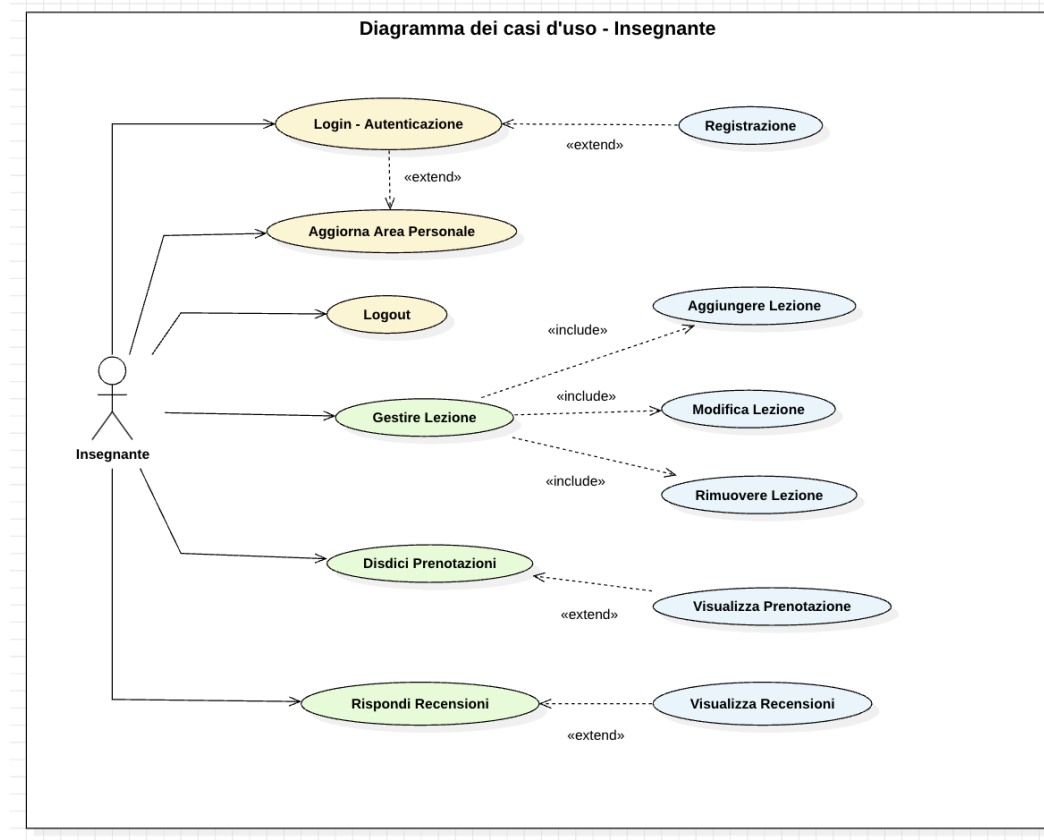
Diagramma dei casi d'uso - Insegnante

Login - Autenticazione

«extend»

Registrazione

«extend»

Aggiorna Area Personale

Logout

«include»

Aggiungere Lezione

«include»

Gestire Lezione

Modifica Lezione

«include»

Rimuovere Lezione

Insegnante

Disdici Prenotazioni

Visualizza Prenotazione

«extend»

Rispondi Recensioni

Visualizza Recensioni

«extend»